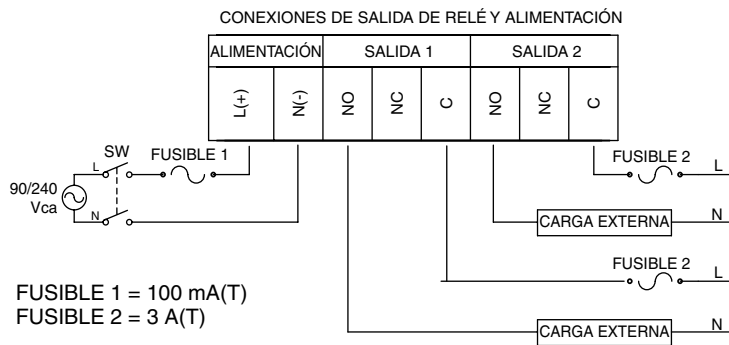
CONEXIONES DE SALIDA DE RELÉ Y ALIMENTACIÓN

ALIMENTACIÓN
SALIDA 1
SALIDA 2

L(+)
N(-)
NO
NC
C
NO
NC
C

SW
L
N
90/240 Vca
FUSIBLE 1
FUSIBLE 2
L
CARGA EXTERNA
N
FUSIBLE 2
L
CARGA EXTERNA
N

FUSIBLE 1 = 100 mA(T)
FUSIBLE 2 = 3 A(T)